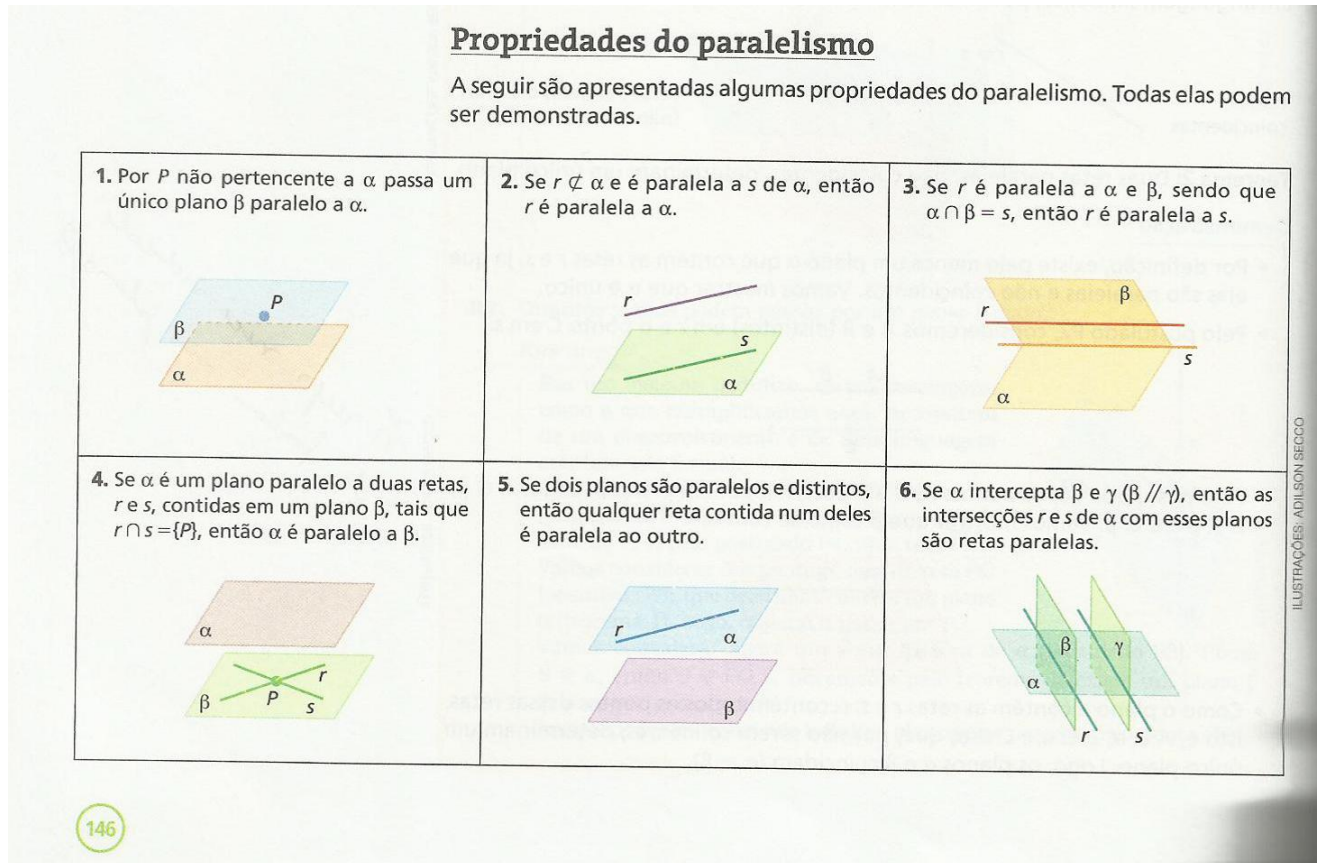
Propriedades do paralelismo

A seguir são apresentadas algumas propriedades do paralelismo. Todas elas podem ser demonstradas.

| | | |
|---|---|---|
| **1.** Por $P$ não pertencente a $\alpha$ passa um único plano $\beta$ paralelo a $\alpha$. $\beta$ $P$ $\alpha$ | **2.** Se $r \not\subset \alpha$ e é paralela a $s$ de $\alpha$, então $r$ é paralela a $\alpha$. $r$ $s$ $\alpha$ | **3.** Se $r$ é paralela a $\alpha$ e $\beta$, sendo que $\alpha \cap \beta = s$, então $r$ é paralela a $s$. $r$ $\beta$ $s$ $\alpha$ |
| **4.** Se $\alpha$ é um plano paralelo a duas retas, $r$ e $s$, contidas em um plano $\beta$, tais que $r \cap s = \{P\}$, então $\alpha$ é paralelo a $\beta$. $\alpha$ $\beta$ $P$ $r$ $s$ | **5.** Se dois planos são paralelos e distintos, então qualquer reta contida num deles é paralela ao outro. $r$ $\alpha$ $\beta$ | **6.** Se $\alpha$ intercepta $\beta$ e $\gamma$ ($\beta // \gamma$), então as intersecções $r$ e $s$ de $\alpha$ com esses planos são retas paralelas. $\beta$ $\gamma$ $\alpha$ $r$ $s$ |

ILUSTRAÇÕES: ADILSON SECCO

146